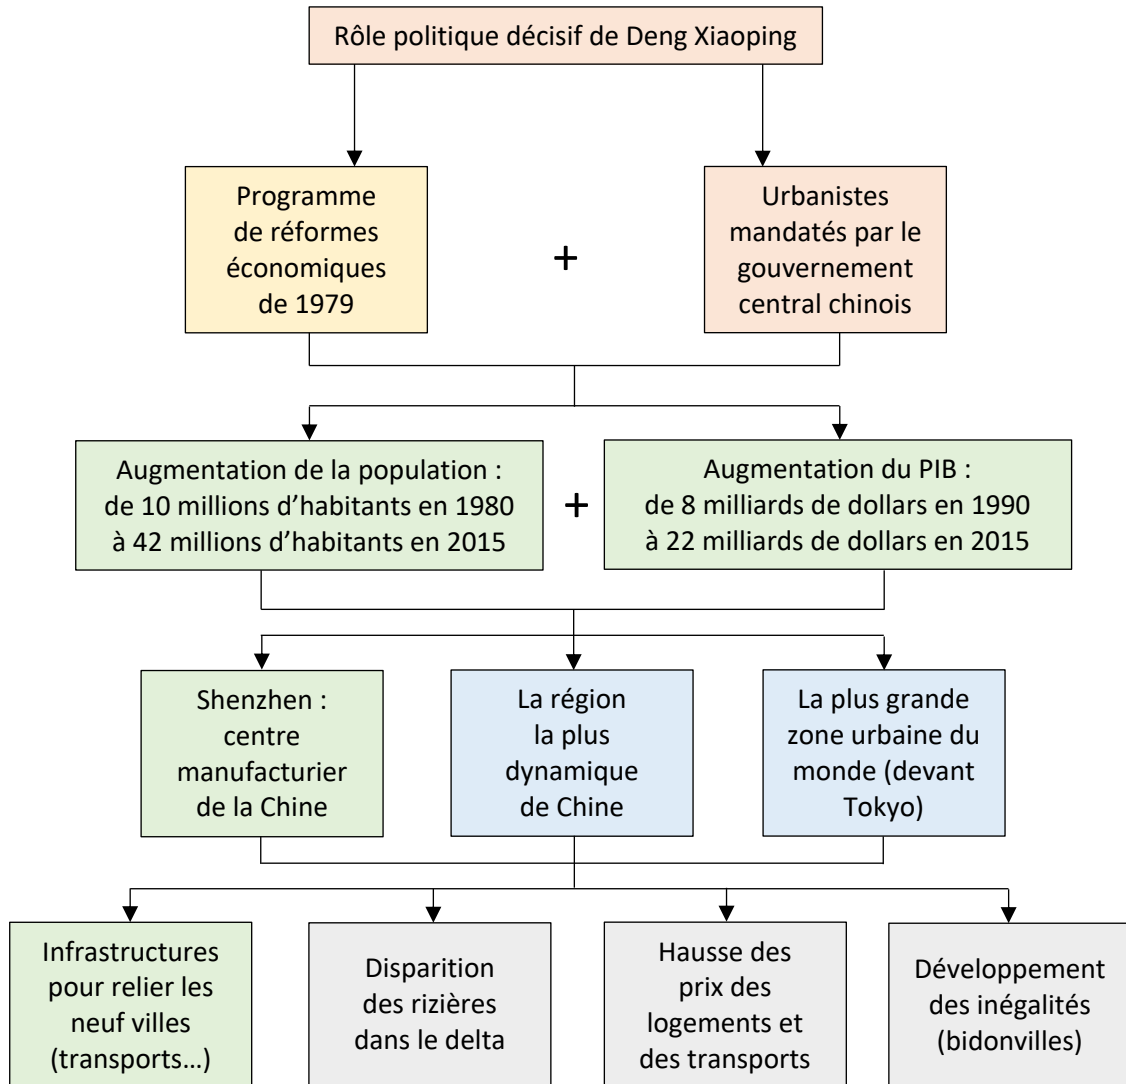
Rôle politique décisif de Deng Xiaoping

Programme de réformes économiques de 1979

+

Urbanistes mandatés par le gouvernement central chinois

Augmentation de la population : de 10 millions d’habitants en 1980 à 42 millions d’habitants en 2015

+

Augmentation du PIB : de 8 milliards de dollars en 1990 à 22 milliards de dollars en 2015

Shenzhen : centre manufacturier de la Chine

La région la plus dynamique de Chine

La plus grande zone urbaine du monde (devant Tokyo)

Infrastructures pour relier les neuf villes (transports…)

Disparition des rizières dans le delta

Hausse des prix des logements et des transports

Développement des inégalités (bidonvilles)